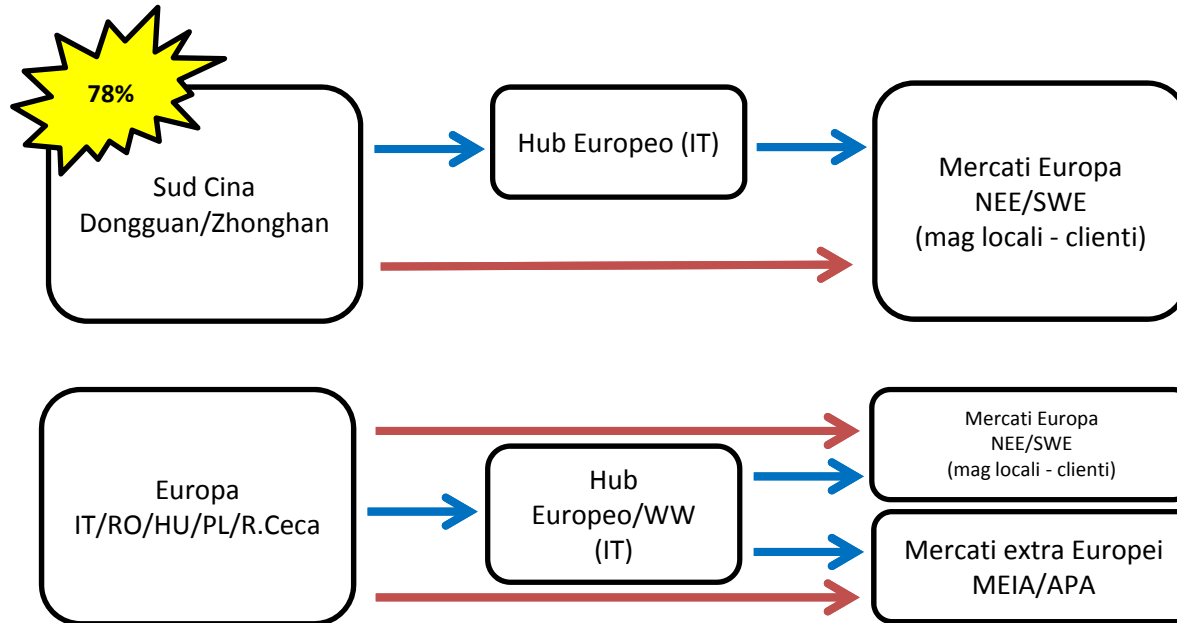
78%

Sud Cina
Dongguan/Zhonghan

Hub Europeo (IT)

Mercati Europa
NEE/SWE
(mag locali - clienti)

Europa
IT/RO/HU/PL/R.Ceca

Hub
Europeo/WW
(IT)

Mercati Europa
NEE/SWE
(mag locali - clienti)

Mercati extra Europei
MEIA/APA